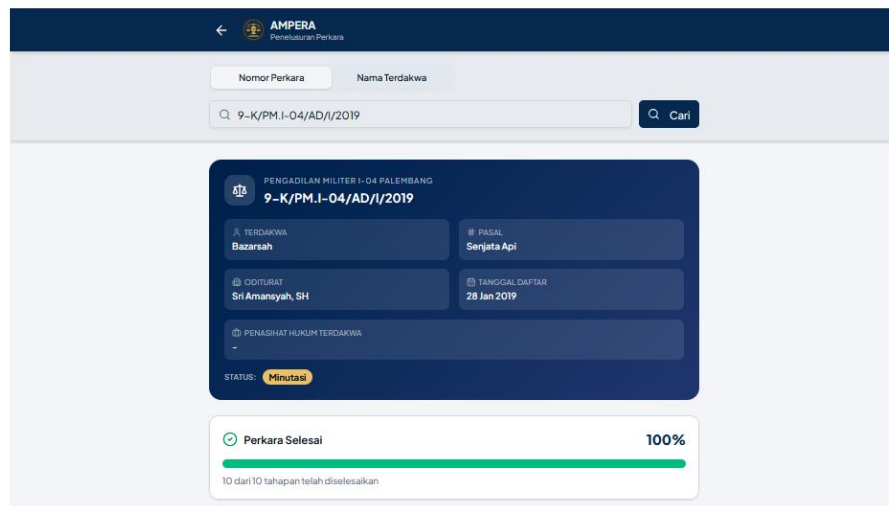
AMPERA
Penelusuran Perkara

Nomor Perkara
Nama Terdakwa

9-K/PM.I-04/AD/I/2019
Cari

PENGADILAN MILITER I-04 PALEMBANG
9-K/PM.I-04/AD/I/2019

TERDAKWA
Bazarsah

PASAL
Senjata Api

ODITURAT
Sri Amansyah, SH

TANGGAL DAFTAR
28 Jan 2019

PENASIHAT HUKUM TERDAKWA
-

STATUS: Minutasi

Perkara Selesai
100%

10 dari 10 tahapan telah diselesaikan